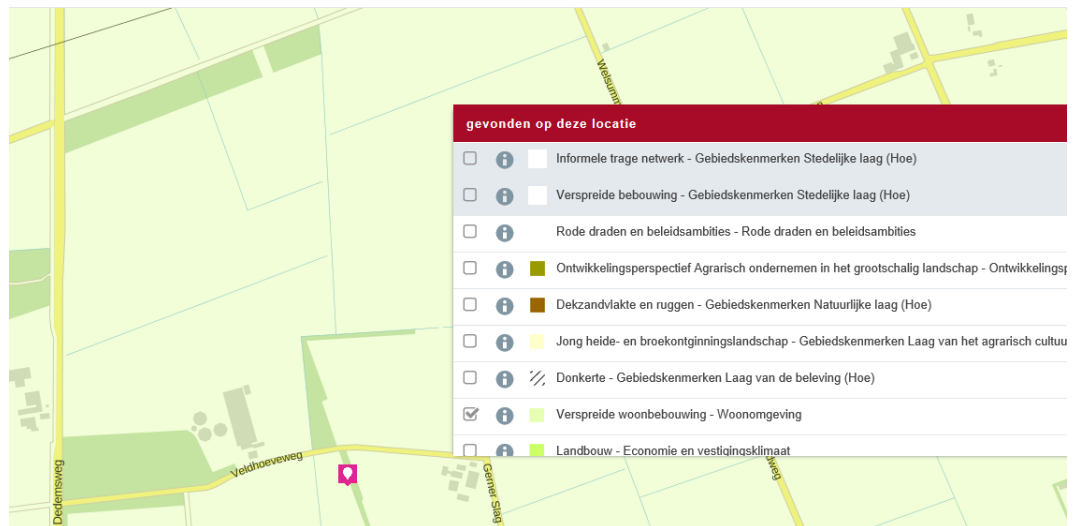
gevonden op deze locatie

Informele trage netwerk - Gebiedskenmerken Stedelijke laag (Hoe)

Verspreide bebouwing - Gebiedskenmerken Stedelijke laag (Hoe)

Rode draden en beleidsambities - Rode draden en beleidsambities

Ontwikkelingsperspectief Agrarisch ondernemen in het grootschalig landschap - Ontwikkelingsp

Dekzandvlakte en ruggen - Gebiedskenmerken Natuurlijke laag (Hoe)

Jong heide- en broekontginningslandschap - Gebiedskenmerken Laag van het agrarisch cultuu

Donkerte - Gebiedskenmerken Laag van de beleving (Hoe)

Verspreide woonbebouwing - Woonomgeving

Landbouw - Economie en vestigingsklimaat

Dedemsweg

Veldhoeveweg

Gerner Slag

Welsum

weg